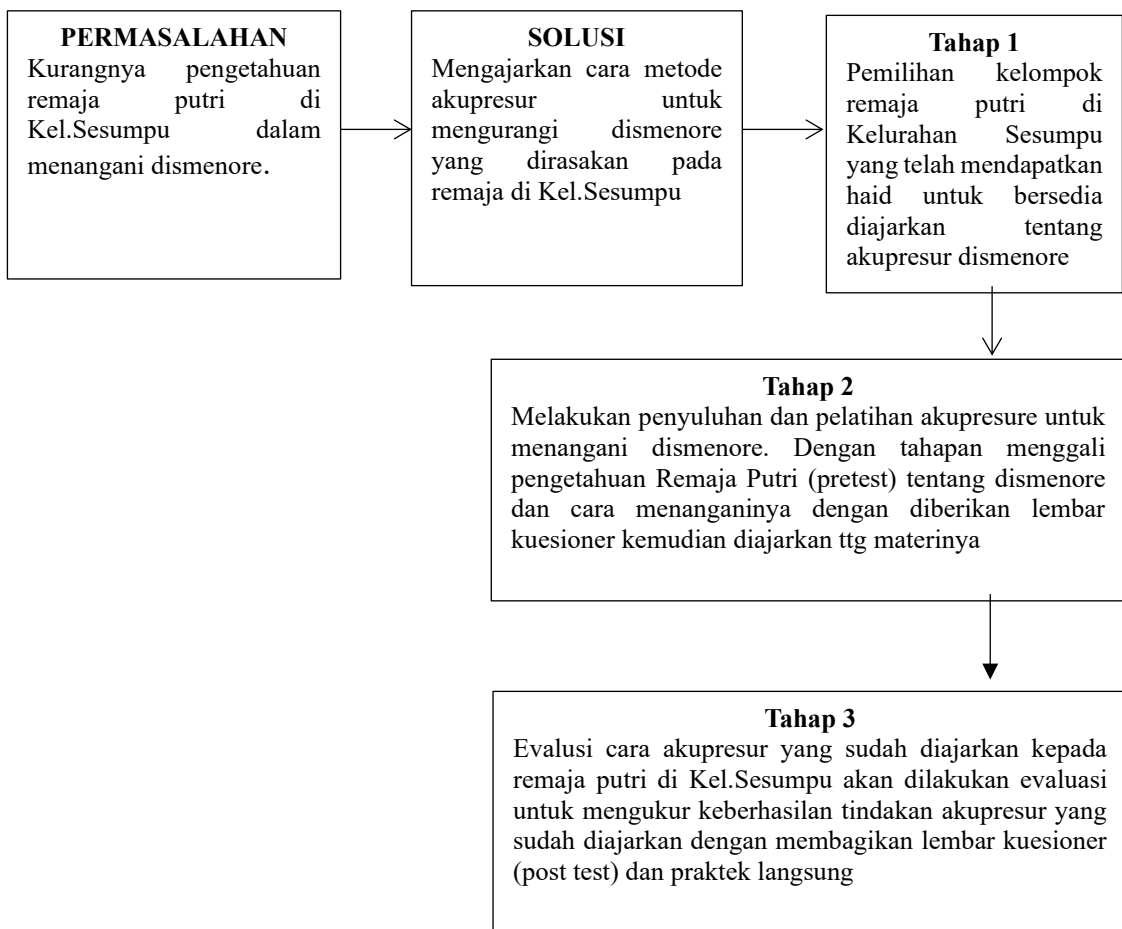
PERMASALAHAN
Kurangnya pengetahuan remaja putri di Kel.Sesumpu dalam menangani dismenore.

SOLUSI
Mengajarkan cara metode akupresur untuk mengurangi dismenore yang dirasakan pada remaja di Kel.Sesumpu

Tahap 1
Pemilihan kelompok remaja putri di Kelurahan Sesumpu yang telah mendapatkan haid untuk bersedia diajarkan tentang akupresur dismenore

Tahap 2
Melakukan penyuluhan dan pelatihan akupresure untuk menangani dismenore. Dengan tahapan menggali pengetahuan Remaja Putri (pretest) tentang dismenore dan cara menanganinya dengan diberikan lembar kuesioner kemudian diajarkan ttg materinya

Tahap 3
Evalusi cara akupresur yang sudah diajarkan kepada remaja putri di Kel.Sesumpu akan dilakukan evaluasi untuk mengukur keberhasilan tindakan akupresur yang sudah diajarkan dengan membagikan lembar kuesioner (post test) dan praktek langsung